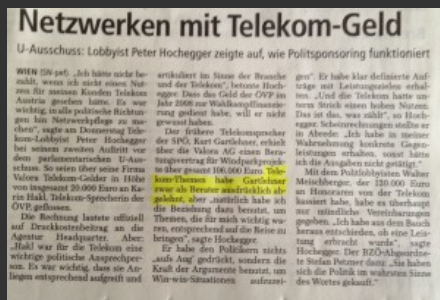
Netzwerken mit Telekom-Geld

U-Ausschuss: Lobbyist Peter Hochegger zeigte auf, wie Politsponsoring funktioniert

WIEN (SN-jwf). „Ich hätte nicht bezahlt, wenn ich nicht einen Nutzen für meinen Kunden Telekom Austria gesehen hätte. Es war wichtig, in alle politischen Richtungen hin Netzwerkpflege zu machen", sagte am Donnerstag Telekom-Lobbyist Peter Hochegger bei seinem zweiten Auftritt vor dem parlamentarischen U-Ausschuss. So seien über seine Firma Valora Telekom-Gelder in Höhe von insgesamt 20.000 Euro an Karin Hakl, Telekom-Sprecherin der ÖVP, geflossen.

Die Rechnung lautete offiziell auf Druckkostenbeitrag an die ÖVP-Headquarter. Aber: „Hakl war für die Telekom eine wichtige politische Ansprechperson. Es war wichtig, dass sie Anliegen entsprechend aufgreift und artikuliert im Sinne der Branche und der Telekom", betonte Hochegger. Dass das Geld der ÖVP im Jahr 2008 zur Wahlkampffinanzierung gedient habe, will er nicht gewusst haben.

Der frühere Telekomsprecher der SPÖ, Kurt Gartlehner, erhielt über die Valora AG einen Beratungsvertrag für Windparkprojekte über ganze 100.000 Euro. Telekom-Themen habe Gartlehner zwar als Berater ausdrücklich abgelehnt, aber „natürlich habe ich die Beziehung dazu benutzt, um Themen, die für mich wichtig waren, entsprechend auf die Reise zu bringen", sagte Hochegger.

Er habe den Politikern nichts „aufs Aug' gedrückt, sondern die Kraft der Argumente benutzt, um Win-win-Situationen aufzuzeigen". Er habe klar definierte Aufträge mit Leistungszielen erhalten. „Und die Telekom hatte unterm Strich einen hohen Nutzen. Das ist das, was zählt", so Hochegger. Scheinrechnungen stellte er in Abrede: „Ich habe in meiner Wahrnehmung konkrete Gegenleistungen erhalten, sonst hätte ich die Ausgaben nicht getätigt."

Mit dem Politlobbyisten Walter Meischberger, der 120.000 Euro an Honoraren von der Telekom kassiert habe, habe es überhaupt nur mündliche Vereinbarungen gegeben. „Ich habe aus dem Bauch heraus entschieden, ob eine Leistung erbracht wurde", sagte Hochegger. Der BZÖ-Abgeordnete Stefan Petzner meinte, dass sich die Politik in wahrsten Sinne des Wortes gekauft.